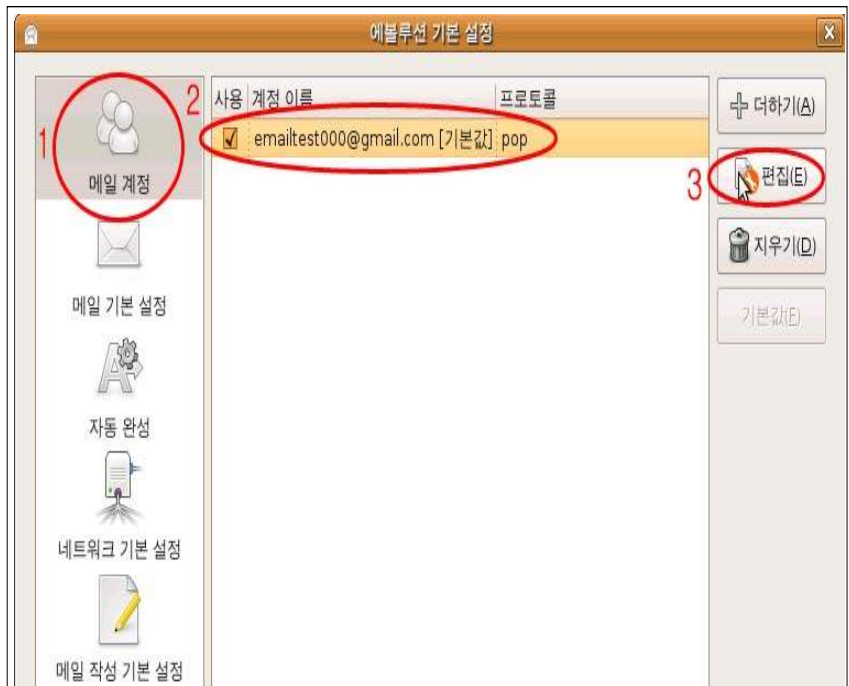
에볼루션 기본 설정

1

메일 계정

메일 기본 설정

자동 완성

네트워크 기본 설정

메일 작성 기본 설정

2

| 사용 | 계정 이름 | 프로토콜 |
|---|---|---|
| ☑ | emailtest000@gmail.com [기본값] | pop |

더하기(A)

3

편집(E)

지우기(D)

기본값(E)